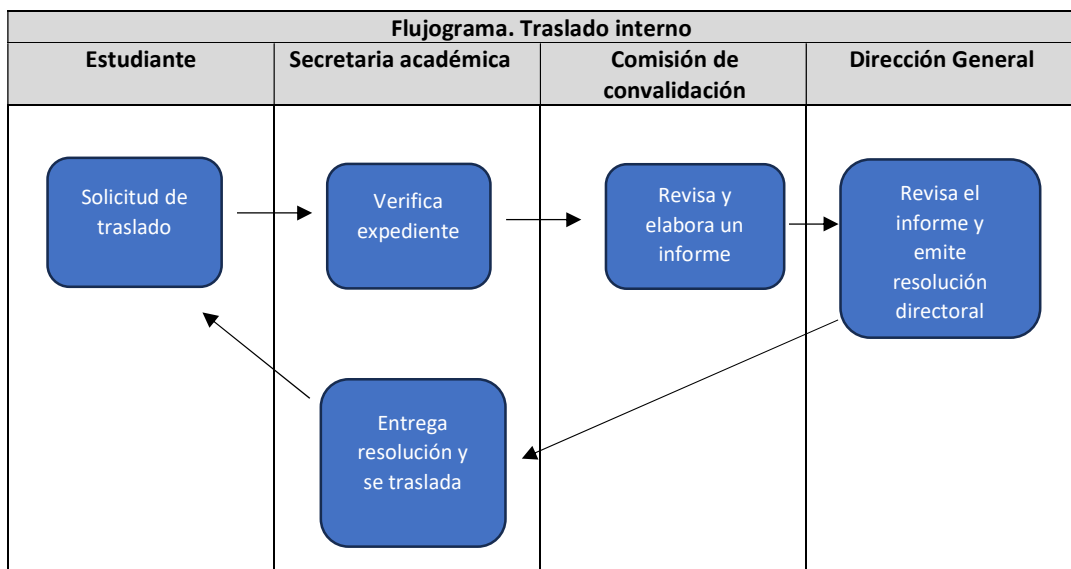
Flujograma. Traslado interno

| Estudiante | Secretaria académica | Comisión de convalidación | Dirección General |
|---|---|---|---|
| Solicitud de traslado | Verifica expediente | Revisa y elabora un informe | Revisa el informe y emite resolución directoral |
| | Entrega resolución y se traslada | | |